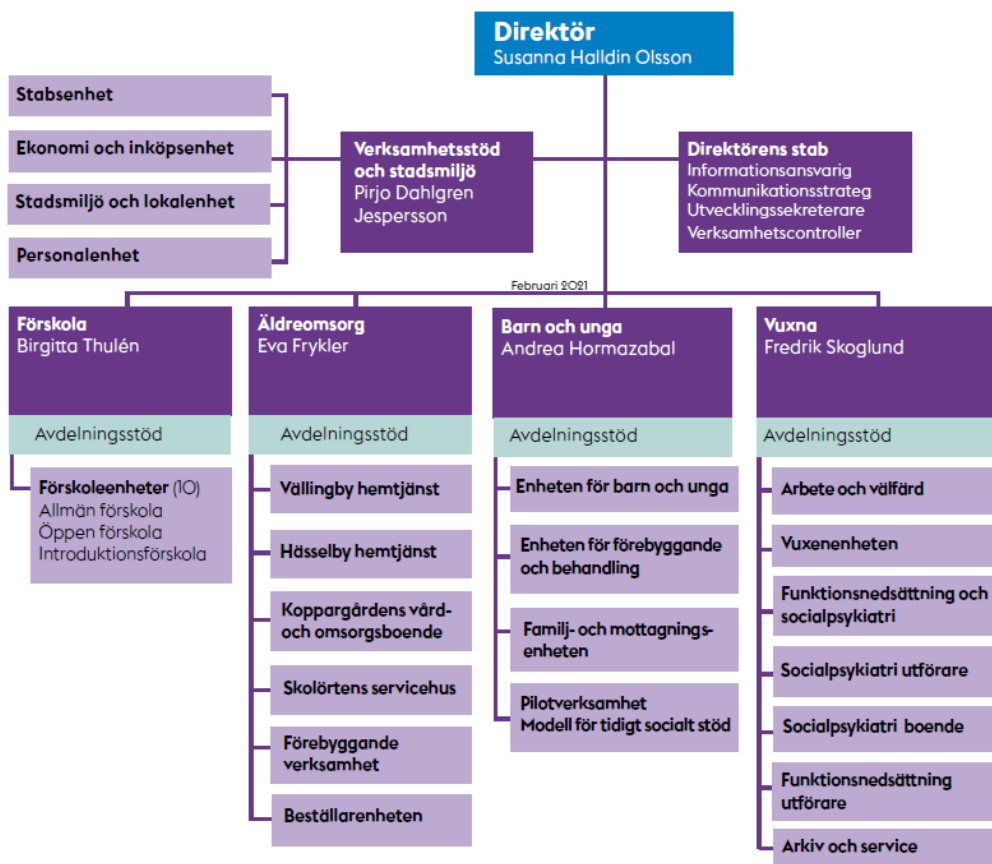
Direktör
Susanna Halldin Olsson

Stabsenhet

Ekonomi och inköpsenhet

Stadsmiljö och lokalenhet

Personalenhet

Verksamhetsstöd och stadsmiljö
Pirjo Dahlgren Jespersson

Direktörens stab
Informationsansvarig
Kommunikationsstrateg
Utvecklingssekreterare
Verksamhetscontroller

Februari 2021

Förskola
Birgitta Thulén

Avdelningsstöd

Förskoleenheter (10)
Allmän förskola
Öppen förskola
Introduktionsförskola

Äldreomsorg
Eva Frykler

Avdelningsstöd

Vällingby hemtjänst

Hässelby hemtjänst

Koppargårdens vård- och omsorgsboende

Skolörtens servicehus

Förebyggande verksamhet

Beställarenheten

Barn och unga
Andrea Hormazabal

Avdelningsstöd

Enheten för barn och unga

Enheten för förebyggande och behandling

Familj- och mottagningsenheten

Pilotverksamhet
Modell för tidigt socialt stöd

Vuxna
Fredrik Skoglund

Avdelningsstöd

Arbete och välfärd

Vuxenenheten

Funktionsnedsättning och socialpsykiatri

Socialpsykiatri utförare

Socialpsykiatri boende

Funktionsnedsättning utförare

Arkiv och service